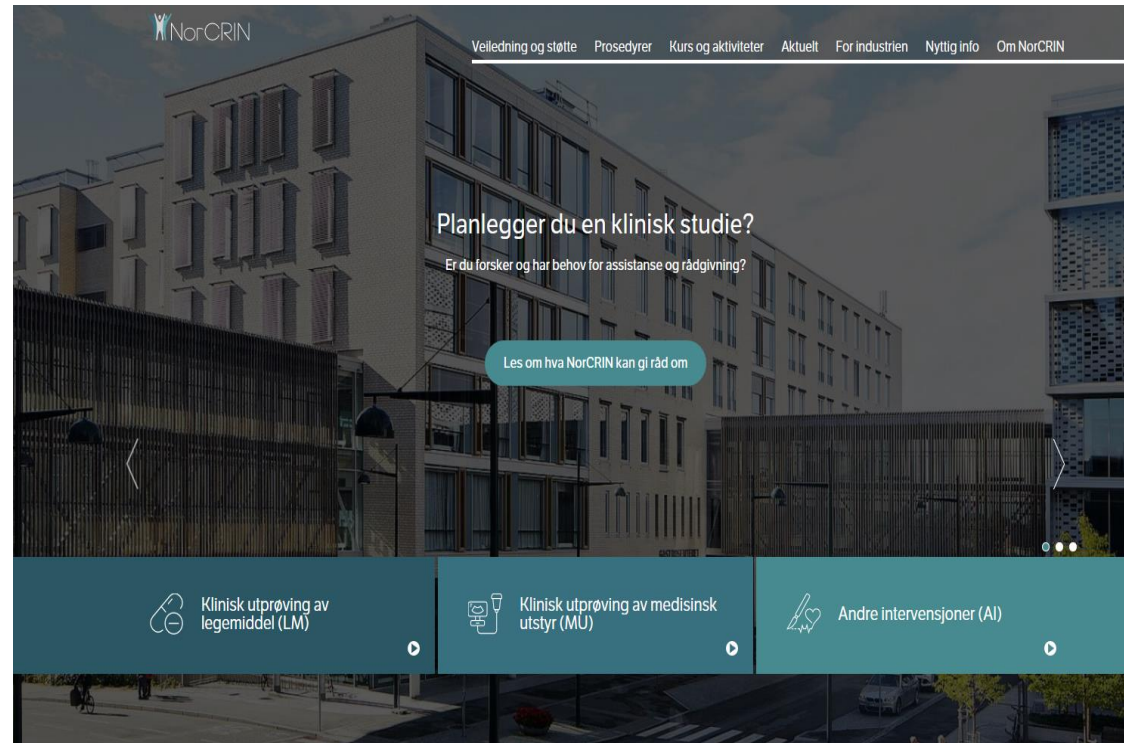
NorCRIN

Veiledning og støtte Prosedyrer Kurs og aktiviteter Aktuelt For industrien Nyttig info Om NorCRIN

Planlegger du en klinisk studie?

Er du forsker og har behov for assistanse og rådgivning?

Les om hva NorCRIN kan gi råd om

Klinisk utprøving av legemiddel (LM)

Klinisk utprøving av medisinsk utstyr (MU)

Andre intervensjoner (AI)